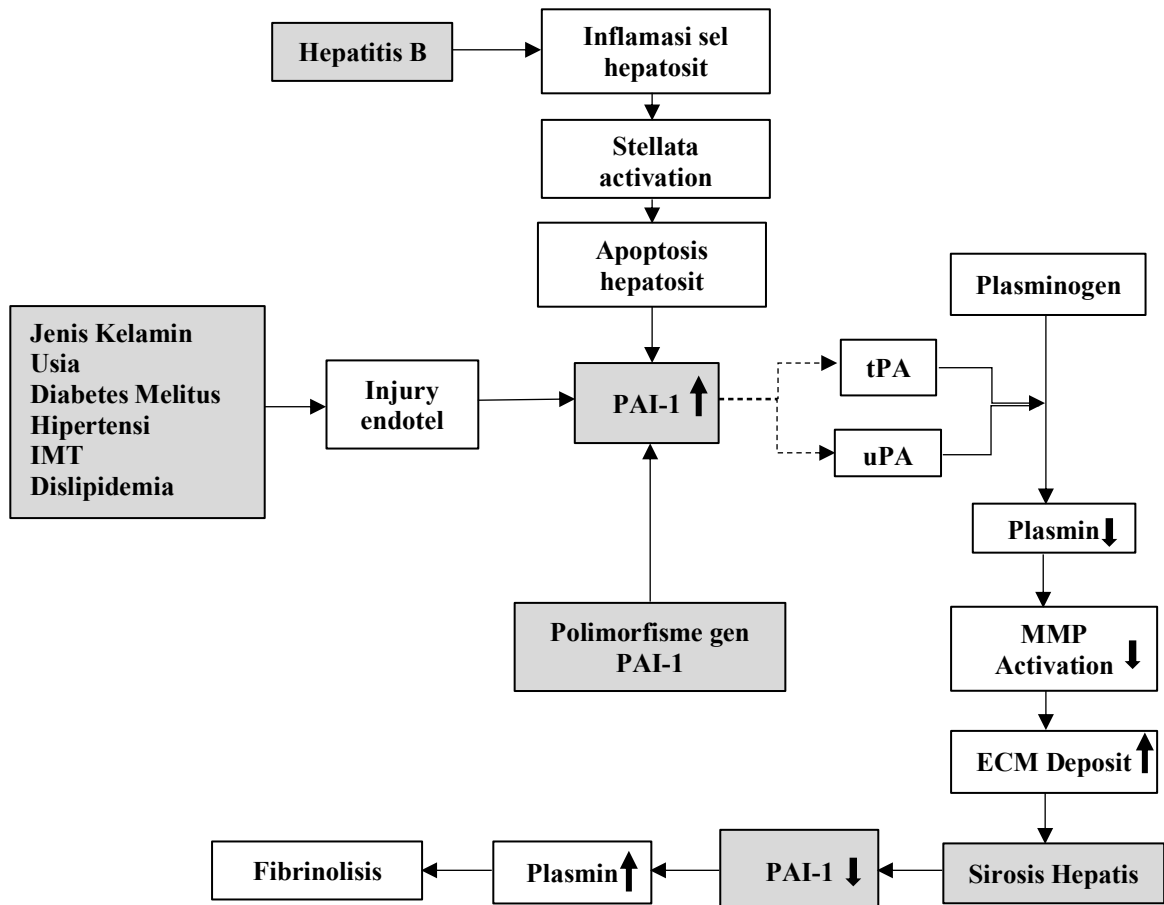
Hepatitis B

Inflamasi sel hepatosit

Stellata activation

Apoptosis hepatosit

Plasminogen

Jenis Kelamin
Usia
Diabetes Melitus
Hipertensi
IMT
Dislipidemia

Injury endotel

PAI-1 ↑

tPA

uPA

Plasmin ↓

Polimorfisme gen PAI-1

MMP Activation ↓

ECM Deposit ↑

Sirosis Hepatis

PAI-1 ↓

Plasmin ↑

Fibrinolisis